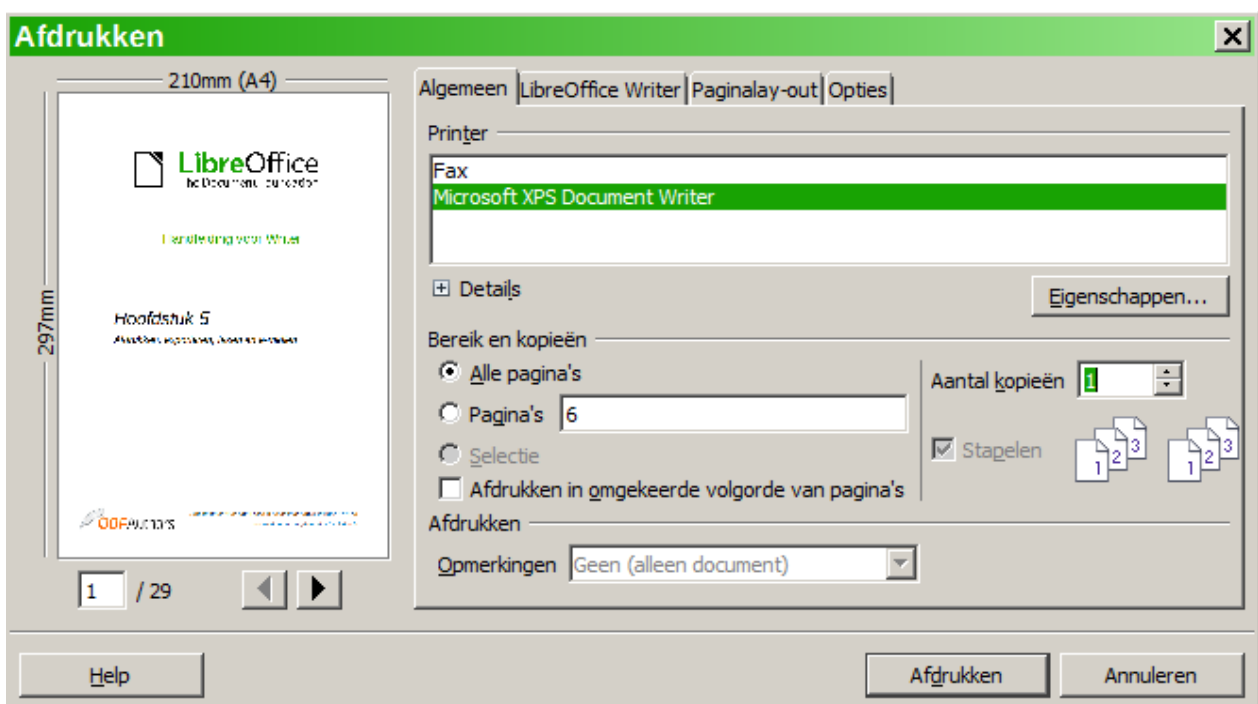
Afdrukken

210mm (A4)

297mm

LibreOffice
The Document Foundation

Handleiding voor Writer

Hoofdstuk 5

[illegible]

ODFAuthors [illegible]

1 / 29

Algemeen | LibreOffice Writer | Paginalay-out | Opties

Printer

Fax
Microsoft XPS Document Writer

Details

Eigenschappen...

Bereik en kopieën

Alle pagina's

Pagina's 6

Selectie

Afdrukken in omgekeerde volgorde van pagina's

Aantal kopieën 1

Stapelen

1 2 3

1 2 3

Afdrukken

Opmerkingen Geen (alleen document)

Help

Afdrukken

Annuleren